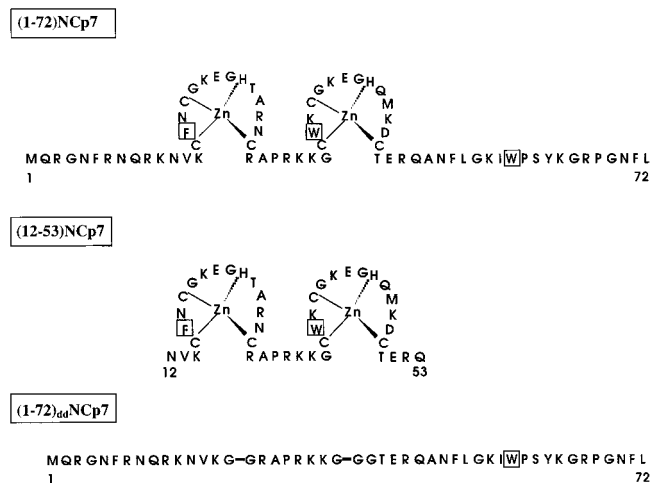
(1-72)NCp7

G K E G H T A R N C Zn N F C C
G K E G H Q M K D C Zn K W C C

MQRGNFRNQRKNVK RAPRKKG TERQANFLGKI W PSYKGRPGNFL
1 72

(12-53)NCp7

G K E G H T A R N C Zn N F C C
G K E G H Q M K D C Zn K W C C

NVK RAPRKKG TERQ
12 53

$(1\text{-}72)_{dd}$NCp7

MQRGNFRNQRKNVKG—GRAPRKKG—GGTERQANFLGKI W PSYKGRPGNFL
1 72